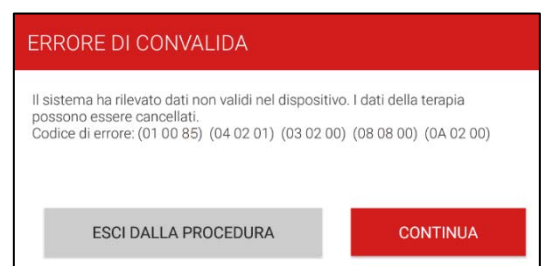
ERRORE DI CONVALIDA

Il sistema ha rilevato dati non validi nel dispositivo. I dati della terapia possono essere cancellati.
Codice di errore: (01 00 85) (04 02 01) (03 02 00) (08 08 00) (0A 02 00)

ESCI DALLA PROCEDURA

CONTINUA